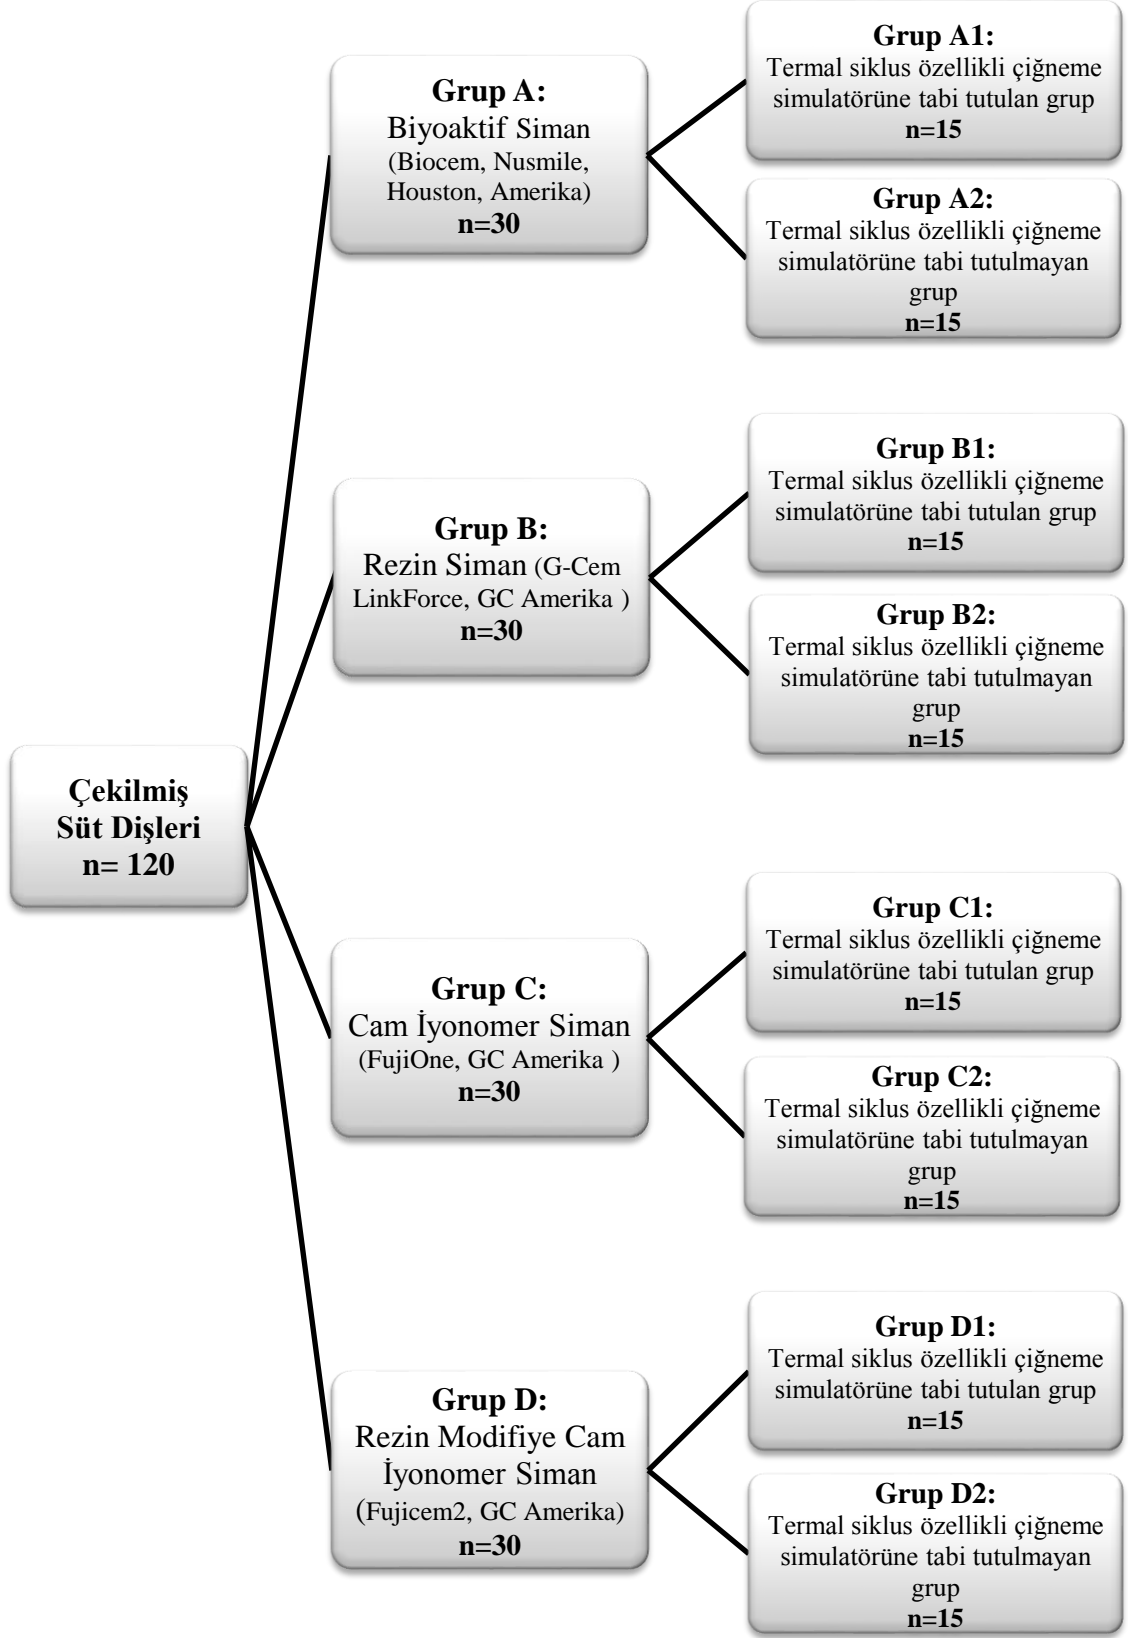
Çekilmiş Süt Dişleri
n= 120

Grup A:
Biyoaktif Siman
(Biocem, Nusmile, Houston, Amerika)
n=30

Grup A1:
Termal siklus özellikli çiğneme simulatörüne tabi tutulan grup
n=15

Grup A2:
Termal siklus özellikli çiğneme simulatörüne tabi tutulmayan grup
n=15

Grup B:
Rezin Siman (G-Cem LinkForce, GC Amerika )
n=30

Grup B1:
Termal siklus özellikli çiğneme simulatörüne tabi tutulan grup
n=15

Grup B2:
Termal siklus özellikli çiğneme simulatörüne tabi tutulmayan grup
n=15

Grup C:
Cam İyonomer Siman
(FujiOne, GC Amerika )
n=30

Grup C1:
Termal siklus özellikli çiğneme simulatörüne tabi tutulan grup
n=15

Grup C2:
Termal siklus özellikli çiğneme simulatörüne tabi tutulmayan grup
n=15

Grup D:
Rezin Modifiye Cam İyonomer Siman
(Fujicem2, GC Amerika)
n=30

Grup D1:
Termal siklus özellikli çiğneme simulatörüne tabi tutulan grup
n=15

Grup D2:
Termal siklus özellikli çiğneme simulatörüne tabi tutulmayan grup
n=15